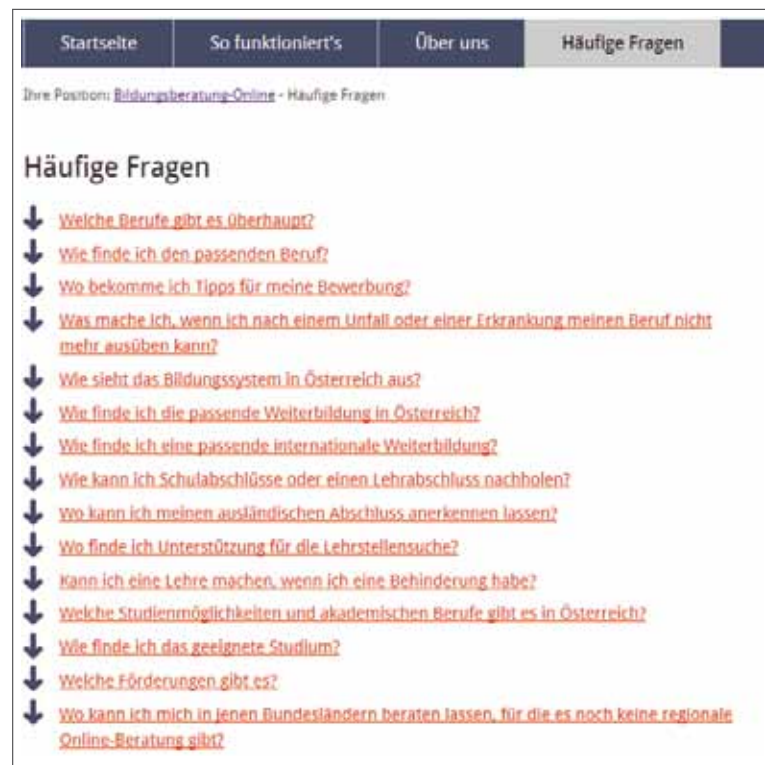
Startseite | So funktioniert's | Über uns | Häufige Fragen

Ihre Position: Bildungsberatung-Online - Häufige Fragen

Häufige Fragen

Welche Berufe gibt es überhaupt?
Wie finde ich den passenden Beruf?
Wo bekomme ich Tipps für meine Bewerbung?
Was mache ich, wenn ich nach einem Unfall oder einer Erkrankung meinen Beruf nicht mehr ausüben kann?
Wie sieht das Bildungssystem in Österreich aus?
Wie finde ich die passende Weiterbildung in Österreich?
Wie finde ich eine passende internationale Weiterbildung?
Wie kann ich Schulabschlüsse oder einen Lehrabschluss nachholen?
Wo kann ich meinen ausländischen Abschluss anerkennen lassen?
Wo finde ich Unterstützung für die Lehrstellensuche?
Kann ich eine Lehre machen, wenn ich eine Behinderung habe?
Welche Studienmöglichkeiten und akademischen Berufe gibt es in Österreich?
Wie finde ich das geeignete Studium?
Welche Förderungen gibt es?
Wo kann ich mich in jenen Bundesländern beraten lassen, für die es noch keine regionale Online-Beratung gibt?